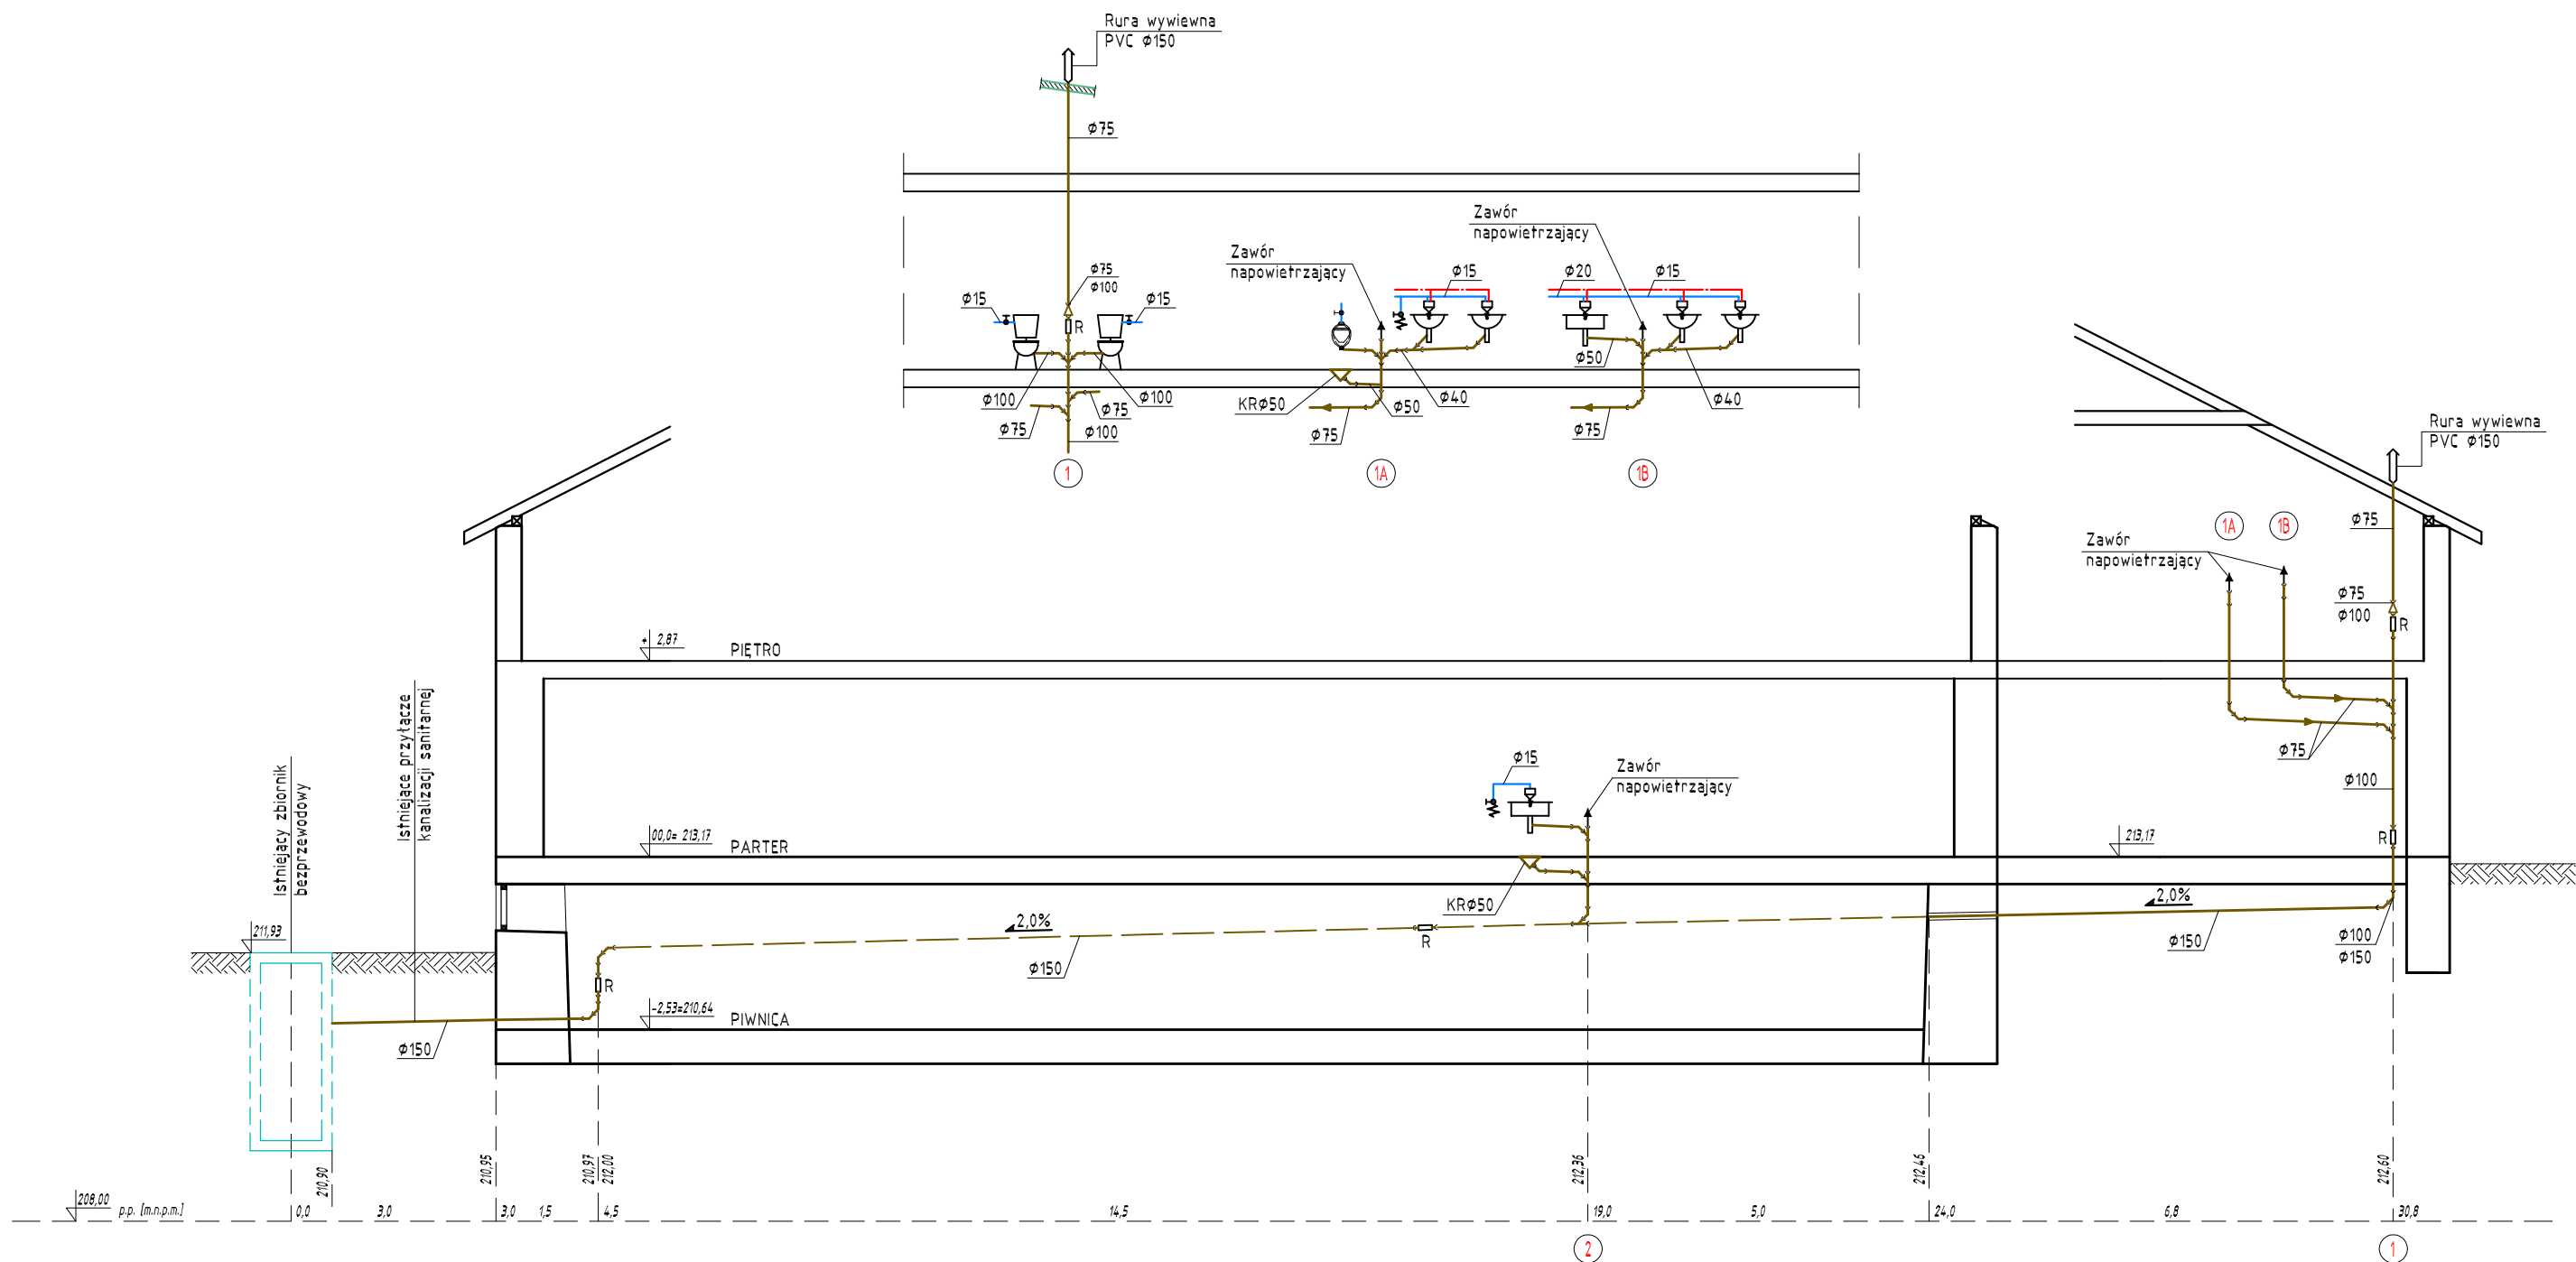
Rura wywiewna
PVC ϕ150

ϕ75

ϕ75
ϕ100
R
ϕ15
ϕ15
ϕ100
ϕ75
ϕ100
ϕ75
ϕ100
1

Zawór
napowietrzający
ϕ15
KRϕ50
ϕ50
ϕ40
ϕ75
1A

Zawór
napowietrzający
ϕ20
ϕ15
ϕ50
ϕ40
ϕ75
1B

Rura wywiewna
PVC ϕ150
1A
1B
ϕ75
Zawór
napowietrzający
ϕ75
ϕ100
R
ϕ75
ϕ100

2,87
PIĘTRO

ϕ15
Zawór
napowietrzający

00,0= 213,17
PARTER
213,17
R

Istniejący zbiornik
bezprzewodowy
Istniejące przyłącze
kanalizacji sanitarnej
211,93

2,0%
ϕ150
KRϕ50
R
2,0%
ϕ150
ϕ100
ϕ150
R
-2,53=210,64
PIWNICA
ϕ150

208,00
p.p. [m.n.p.m.]
210,90
0,0
3,0
210,95
3,0
1,5
210,97
212,00
4,5
14,5
212,36
19,0
5,0
212,46
24,0
6,8
212,60
30,8
2
1